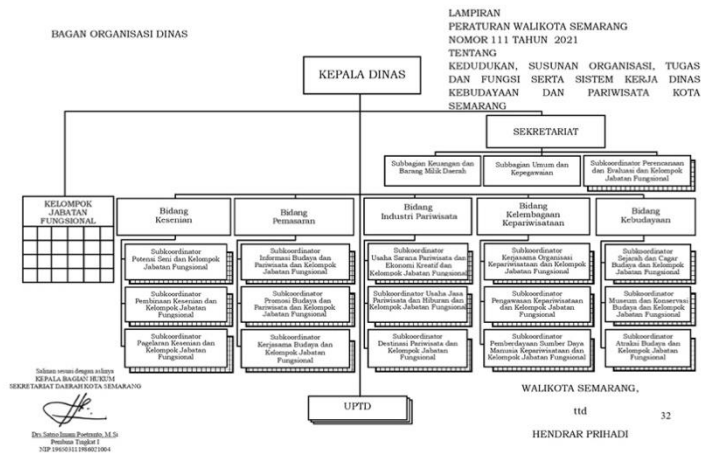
BAGAN ORGANISASI DINAS

LAMPIRAN
PERATURAN WALIKOTA SEMARANG
NOMOR 111 TAHUN 2021
TENTANG
KEDUDUKAN, SUSUNAN ORGANISASI, TUGAS DAN FUNGSI SERTA SISTEM KERJA DINAS KEBUDAYAAN DAN PARIWISATA KOTA SEMARANG

KEPALA DINAS

SEKRETARIAT

Subbagian Keuangan dan Barang Milik Daerah

Subbagian Umum dan Kepegawaian

Subkoordinator Perencanaan dan Evaluasi dan Kelompok Jabatan Fungsional

KELOMPOK JABATAN FUNGSIONAL

Bidang Kesenian

Subkoordinator Potensi Seni dan Kelompok Jabatan Fungsional

Subkoordinator Pembinaan Kesenian dan Kelompok Jabatan Fungsional

Subkoordinator Pagelaran Kesenian dan Kelompok Jabatan Fungsional

Bidang Pemasaran

Subkoordinator Informasi Budaya dan Pariwisata dan Kelompok Jabatan Fungsional

Subkoordinator Promosi Budaya dan Pariwisata dan Kelompok Jabatan Fungsional

Subkoordinator Kerjasama Kelompok Jabatan Fungsional

Bidang Industri Pariwisata

Subkoordinator Usaha Sarana Pariwisata dan Ekonomi Kreatif dan Kelompok Jabatan Fungsional

Subkoordinator Usaha Jasa Pariwisata dan Hiburan dan Kelompok Jabatan Fungsional

Subkoordinator Destinasi Pariwisata dan Kelompok Jabatan Fungsional

Bidang Kelembagaan Kepariwisataan

Subkoordinator Kerjasama Organisasi Kepariwisataan dan Kelompok Jabatan Fungsional

Subkoordinator Pengawasan Kepariwisataan dan Kelompok Jabatan Fungsional

Subkoordinator Pemberdayaan Sumber Daya Manusia Kepariwisataan dan Kelompok Jabatan Fungsional

Bidang Kebudayaan

Subkoordinator Sejarah dan Cagar Budaya dan Kelompok Jabatan Fungsional

Subkoordinator Museum dan Konservasi Budaya dan Kelompok Jabatan Fungsional

Subkoordinator Atraksi Budaya dan Kelompok Jabatan Fungsional

UPTD

Salinan sesuai dengan aslinya
KEPALA BAGIAN HUKUM
SEKRETARIAT DAERAH KOTA SEMARANG

Drs. Satmo Imam Poetranto, M.Si
Pembina Tingkat I
NIP 196505111984021004

WALIKOTA SEMARANG,

ttd

HENDRAR PRIHADI

32